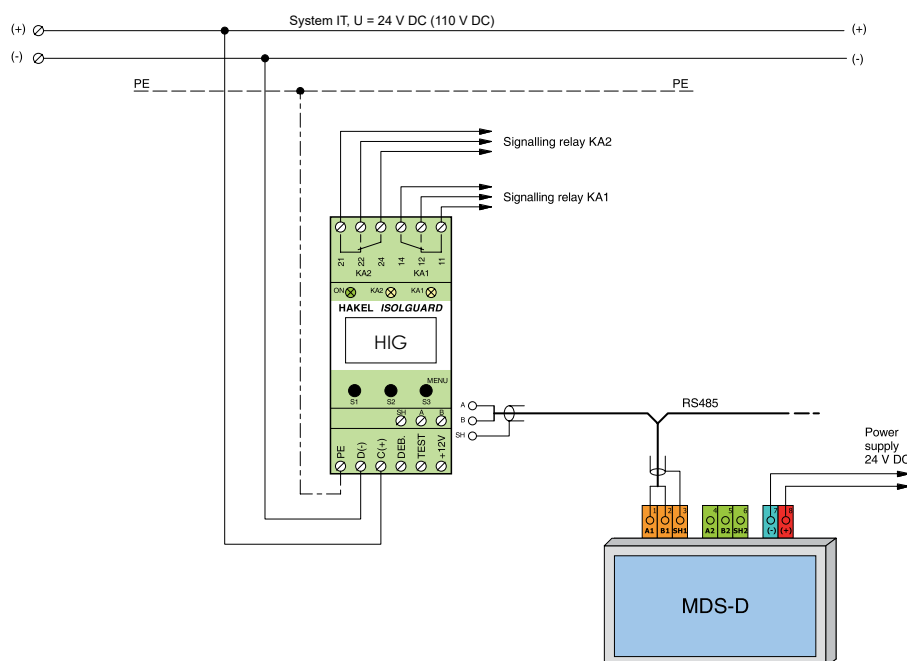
(+)
(-)
System IT, U = 24 V DC (110 V DC)
(+)
(-)
PE
PE
Signalling relay KA2
Signalling relay KA1
21 22 24 14 12 11
KA2 KA1
ON KA2 KA1
HAKEL ISOLGUARD
HIG
MENU
S1 S2 S3
SH A B
PE D(-) C(+) DEB. TEST +12V
A
B
SH
RS485
Power supply 24 V DC
1 2 3
A1 B1 SH1
4 5 6
A2 B2 SH2
7 8
(-) (+)
MDS-D